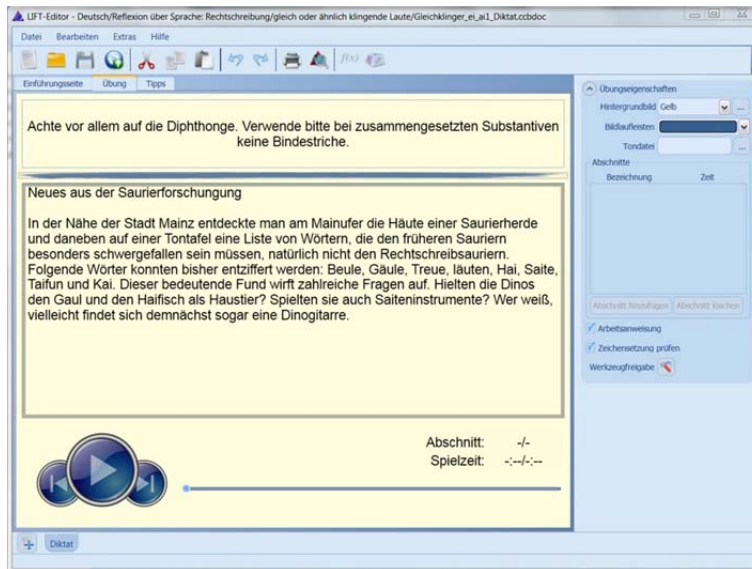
LIFT-Editor - Deutsch/Reflexion über Sprache: Rechtschreibung/gleich oder ähnlich klingende Laute/Gleichklinger_ei_ai1_Diktat.ccbdoc

Datei Bearbeiten Extras Hilfe

Einführungsseite Übung Tipps

Achte vor allem auf die Diphthonge. Verwende bitte bei zusammengesetzten Substantiven keine Bindestriche.

Neues aus der Saurierforschung

In der Nähe der Stadt Mainz entdeckte man am Mainufer die Häute einer Saurierherde und daneben auf einer Tontafel eine Liste von Wörtern, die den früheren Sauriern besonders schwergefallen sein müssen, natürlich nicht den Rechtschreibsauriern. Folgende Wörter konnten bisher entziffert werden: Beule, Gäule, Treue, läuten, Hai, Saite, Taifun und Kai. Dieser bedeutende Fund wirft zahlreiche Fragen auf. Hielten die Dinos den Gaul und den Haifisch als Haustier? Spielten sie auch Saiteninstrumente? Wer weiß, vielleicht findet sich demnächst sogar eine Dinogitarre.

Abschnitt: -/-
Spielzeit: -:--/-:--

Übungseigenschaften
Hintergrundbild Gelb
Bildlaufleisten
Tondatei
Abschnitte
Bezeichnung Zeit
Abschnitt hinzufügen Abschnitt löschen
Arbeitsanweisung
Zeichensetzung prüfen
Werkzeugfreigabe

Diktat